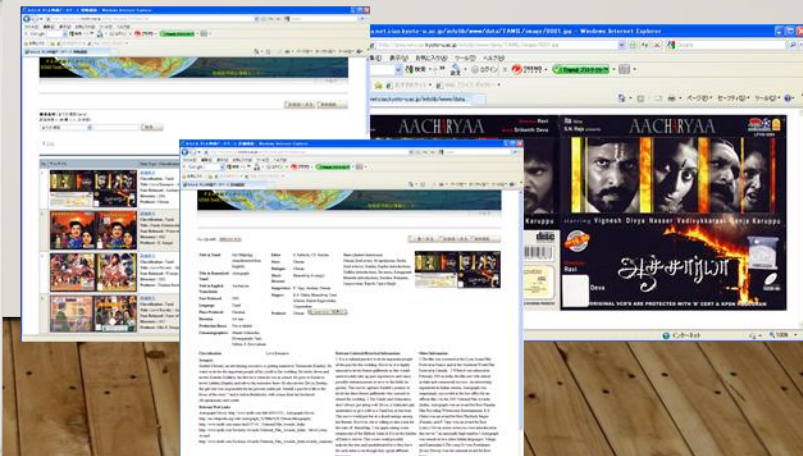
Windows Internet Explorer

net.cias.kyoto-u.ac.jp/infolib/www/data/TAMIL/image/0001.jpg - Windows Internet Explorer

AACHARYAA

AACHARYAA

Srikanth Deva

Vignesh Divya Nasser Vadivukkarasi Ganja Karuppu

Deva

Ravi

ALL ORIGINAL VCD'S ARE PROTECTED WITH 'R' CERT & APEX

インターネット

100%